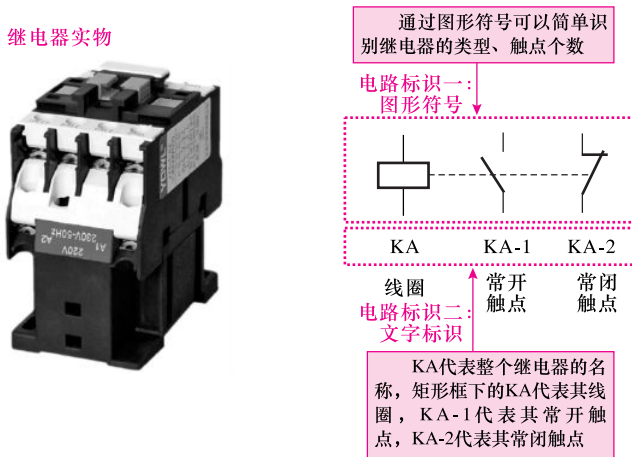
继电器实物

通过图形符号可以简单识别继电器的类型、触点个数

电路标识一：图形符号

220V 230V-50Hz A1 A2

KA KA-1 KA-2

线圈 常开触点 常闭触点

电路标识二：文字标识

KA代表整个继电器的名称，矩形框下的KA代表其线圈，KA-1代表其常开触点，KA-2代表其常闭触点